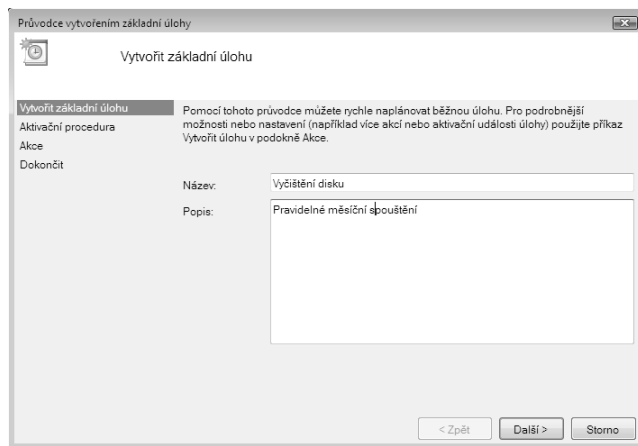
Průvodce vytvořením základní úlohy

Vytvořit základní úlohu

Vytvořit základní úlohu
Aktivační procedura
Akce
Dokončit

Pomocí tohoto průvodce můžete rychle naplánovat běžnou úlohu. Pro podrobnější možnosti nebo nastavení (například více akcí nebo aktivační události úlohy) použijte příkaz Vytvořit úlohu v podokně Akce.

Název: Vyčištění disku

Popis: Pravidelné měsíční spouštění

< Zpět
Další >
Storno